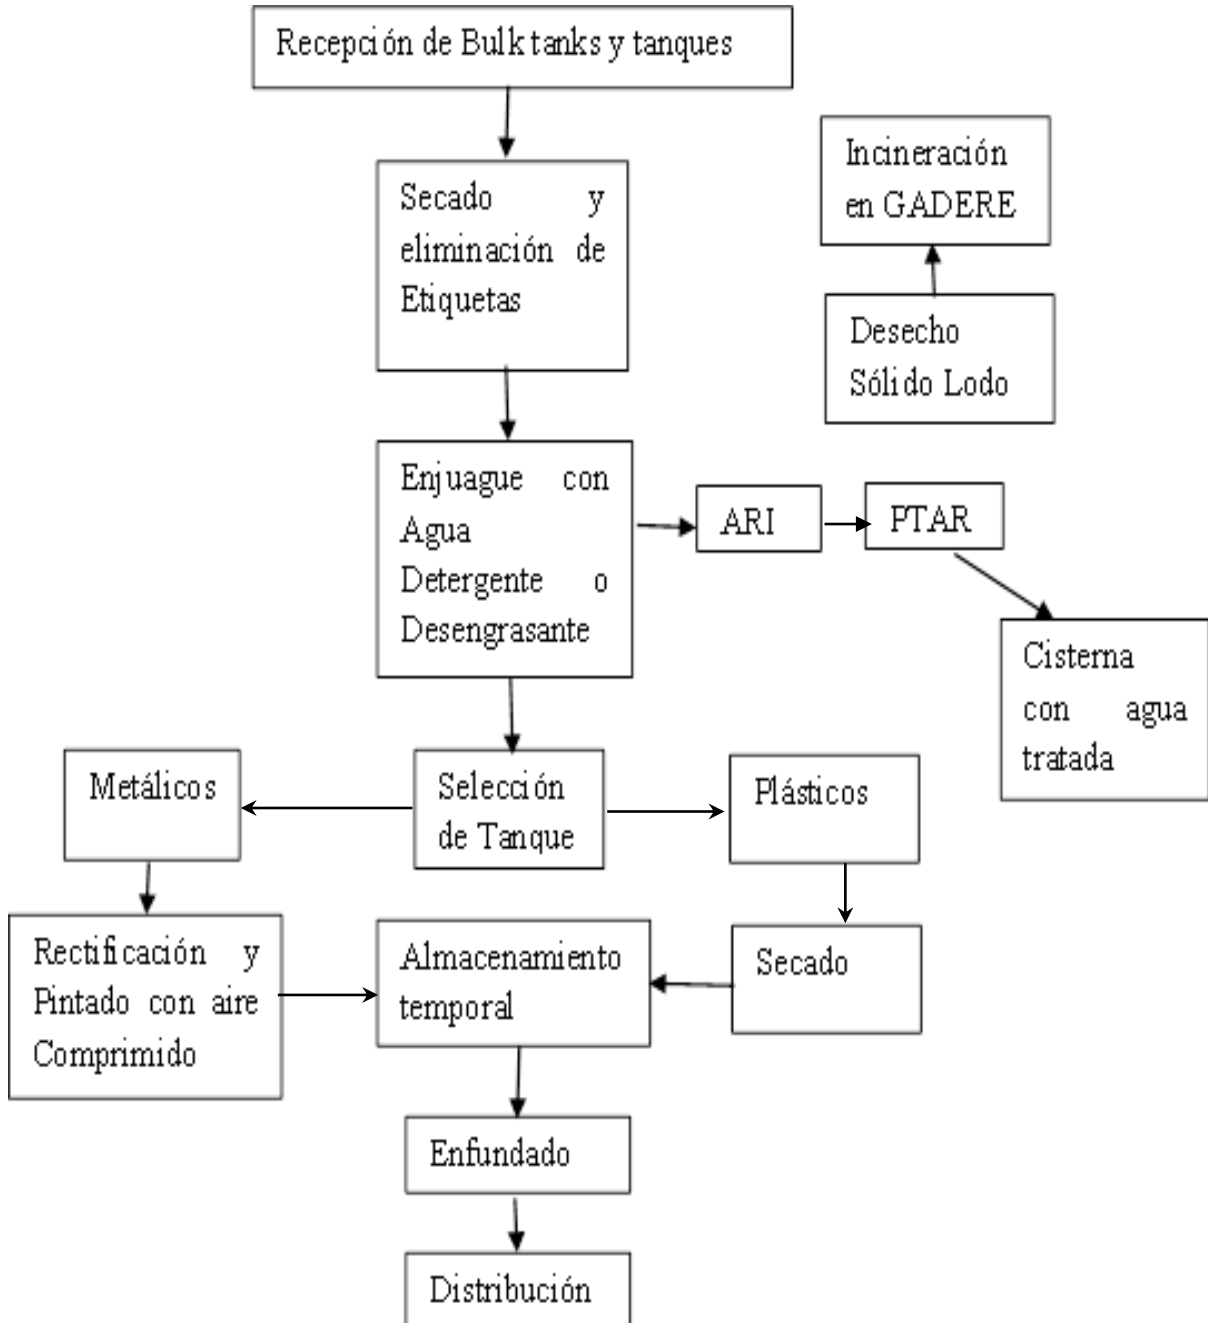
Recepción de Bulk tanks y tanques

Secado y eliminación de Etiquetas

Enjuague con Agua Detergente o Desengrasante

ARI

PTAR

Cisterna con agua tratada

Incineración en GADERE

Desecho Sólido Lodo

Metálicos

Selección de Tanque

Plásticos

Rectificación y Pintado con aire Comprimido

Almacenamiento temporal

Secado

Enfundado

Distribución